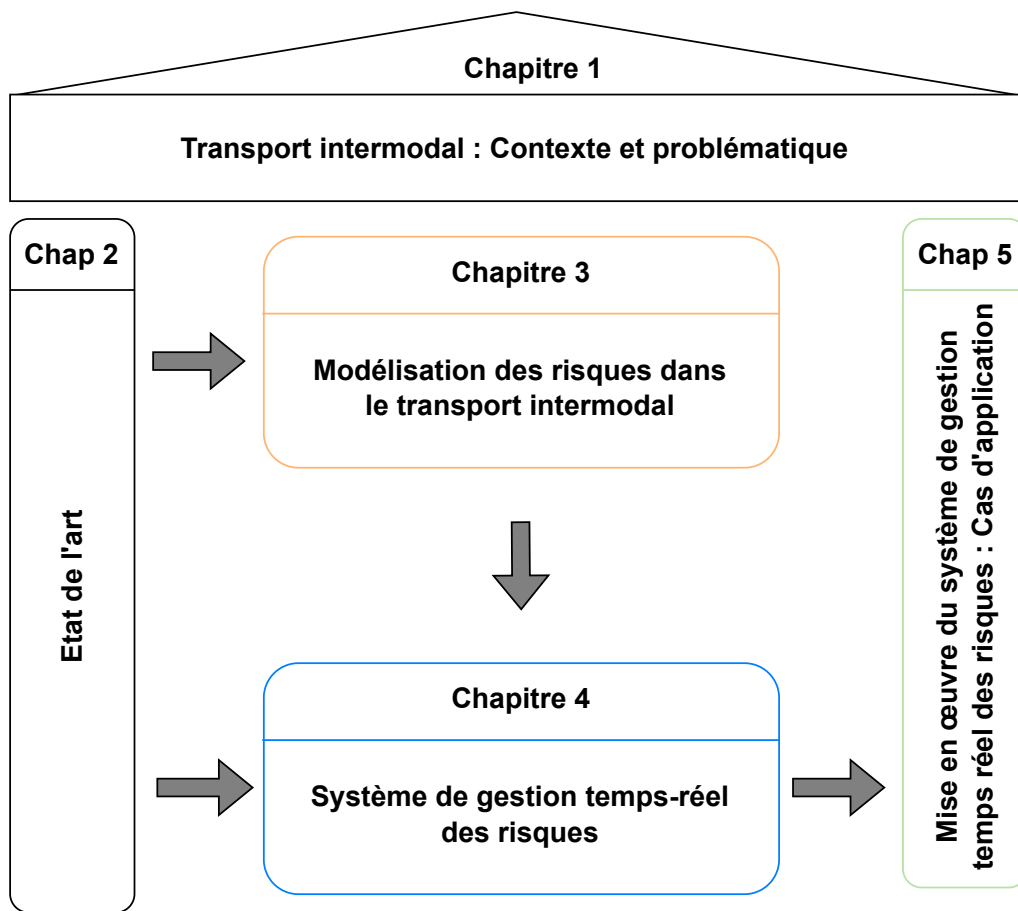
Chapitre 1

Transport intermodal : Contexte et problématique

Chap 2

Etat de l'art

Chapitre 3

Modélisation des risques dans le transport intermodal

Chapitre 4

Système de gestion temps-réel des risques

Chap 5

Mise en œuvre du système de gestion temps réel des risques : Cas d'application